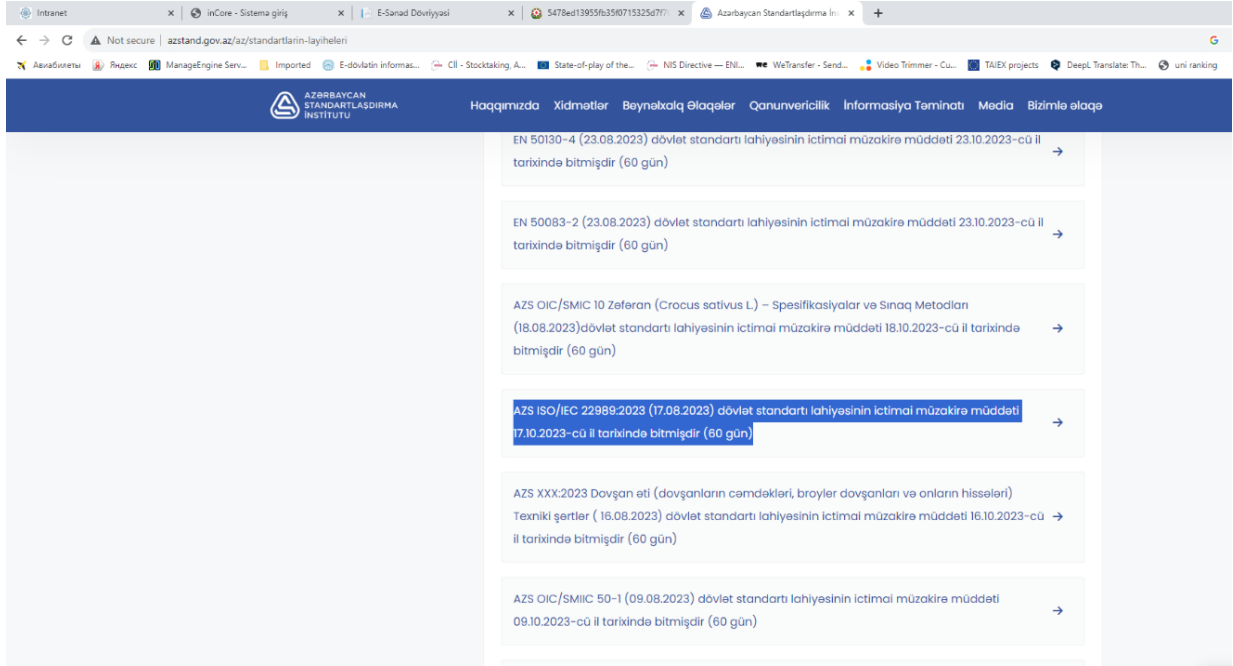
Intranet × | inCore - Sistemə giriş × | E-Sənəd Dövriyyəsi × | 5478ed13955fb35f0715325d7f7 × | Azərbaycan Standartlaşdırma İn × | +

Not secure | azstand.gov.az/az/standartlarin-layiheleri

Авиабилеты | Яндекс | ManageEngine Serv... | Imported | E-dövlətin informas... | CII - Stocktaking, A... | State-of-play of the... | NIS Directive — ENI... | WeTransfer - Send... | Video Trimmer - Cu... | TAIEX projects | DeepL Translate: Th... | uni ranking

AZƏRBAYCAN STANDARTLAŞDIRMA İNSTİTUTU

Haqqımızda Xidmətlər Beynəlxalq Əlaqələr Qanunvericilik İnformasiya Təminatı Media Bizimlə əlaqə

EN 50130-4 (23.08.2023) dövlət standartı layihəsinin ictimai müzakirə müddəti 23.10.2023-cü il tarixində bitmişdir (60 gün) →

EN 50083-2 (23.08.2023) dövlət standartı layihəsinin ictimai müzakirə müddəti 23.10.2023-cü il tarixində bitmişdir (60 gün) →

AZS OIC/SMIC 10 Zəfəran (Crocus sativus L.) – Spesifikasiyalar və Sınaq Metodları (18.08.2023)dövlət standartı layihəsinin ictimai müzakirə müddəti 18.10.2023-cü il tarixində bitmişdir (60 gün) →

AZS ISO/IEC 22989:2023 (17.08.2023) dövlət standartı layihəsinin ictimai müzakirə müddəti 17.10.2023-cü il tarixində bitmişdir (60 gün) →

AZS XXX:2023 Dovşan əti (dovşanların cəmdəkləri, broyler dovşanları və onların hissələri) Texniki şərtlər ( 16.08.2023) dövlət standartı layihəsinin ictimai müzakirə müddəti 16.10.2023-cü il tarixində bitmişdir (60 gün) →

AZS OIC/SMIIC 50-1 (09.08.2023) dövlət standartı layihəsinin ictimai müzakirə müddəti 09.10.2023-cü il tarixində bitmişdir (60 gün) →